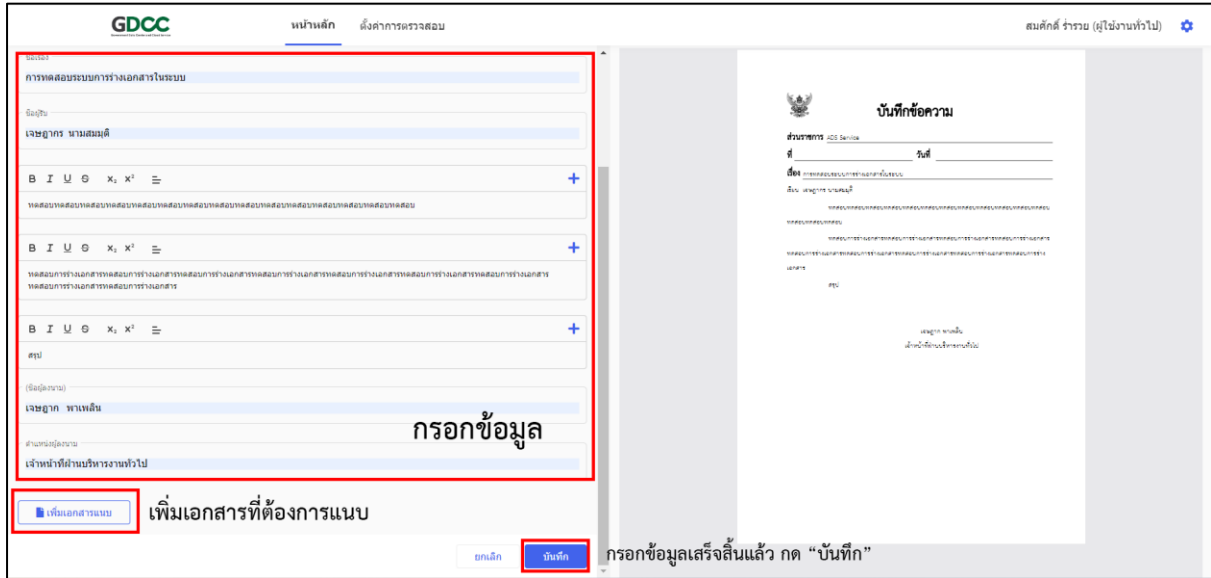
GDCC

หน้าหลัก ตั้งค่าการตรวจสอบ

สมศักดิ์ ร่ำรวย (ผู้ใช้งานทั่วไป)

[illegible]
การทดสอบระบบการร่างเอกสารในระบบ

ข้อผู้รับ
เจษฎากร นามสมมุติ

B I U S $x_2$ $x^2$

ทดสอบทดสอบทดสอบทดสอบทดสอบทดสอบทดสอบทดสอบทดสอบทดสอบทดสอบทดสอบทดสอบ

B I U S $x_2$ $x^2$

ทดสอบการร่างเอกสารทดสอบการร่างเอกสารทดสอบการร่างเอกสารทดสอบการร่างเอกสารทดสอบการร่างเอกสารทดสอบการร่างเอกสาร ทดสอบการร่างเอกสารทดสอบการร่างเอกสาร

B I U S $x_2$ $x^2$

สรุป

(ชื่อผู้ลงนาม)
เจษฎาภ พาเพลิน

ตำแหน่งผู้ลงนาม
เจ้าหน้าที่ฝ่ายบริหารงานทั่วไป

กรอกข้อมูล

เพิ่มเอกสารแนบ

เพิ่มเอกสารที่ต้องการแนบ

ยกเลิก บันทึก

กรอกข้อมูลเสร็จสิ้นแล้ว กด "บันทึก"

บันทึกข้อความ

ส่วนราชการ ADS Service
ที่ วันที่
เรื่อง การทดสอบระบบการร่างเอกสารในระบบ
เรียน เจษฎากร นามสมมุติ
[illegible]

สรุป

เจษฎาภ พาเพลิน
เจ้าหน้าที่ฝ่ายบริหารงานทั่วไป